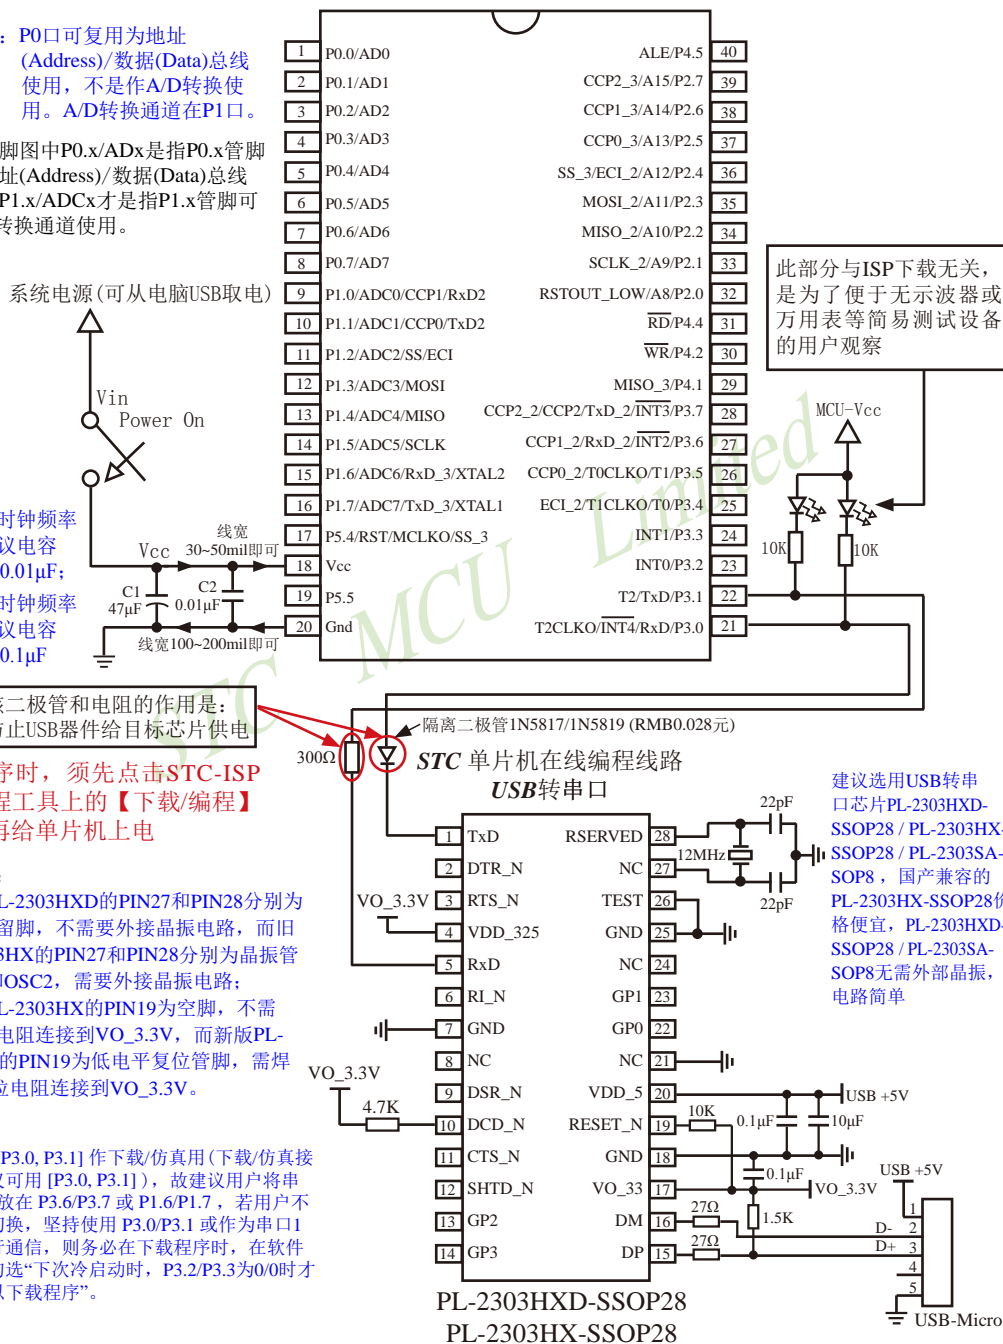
：P0口可复用为地址(Address)/数据(Data)总线使用，不是作A/D转换使用。A/D转换通道在P1口。

脚图中P0.x/ADx是指P0.x管脚址(Address)/数据(Data)总线P1.x/ADCx才是指P1.x管脚可转换通道使用。

系统电源(可从电脑USB取电)

Vin
Power On

时钟频率
议电容
0.01μF;
时钟频率
议电容
0.1μF

Vcc
线宽
30~50mil即可
C1
47μF
C2
0.01μF
线宽100~200mil即可

| 1 | P0.0/AD0 | ALE/P4.5 | 40 |
|---|---|---|---|
| 2 | P0.1/AD1 | CCP2_3/A15/P2.7 | 39 |
| 3 | P0.2/AD2 | CCP1_3/A14/P2.6 | 38 |
| 4 | P0.3/AD3 | CCP0_3/A13/P2.5 | 37 |
| 5 | P0.4/AD4 | SS_3/ECI_2/A12/P2.4 | 36 |
| 6 | P0.5/AD5 | MOSI_2/A11/P2.3 | 35 |
| 7 | P0.6/AD6 | MISO_2/A10/P2.2 | 34 |
| 8 | P0.7/AD7 | SCLK_2/A9/P2.1 | 33 |
| 9 | P1.0/ADC0/CCP1/RxD2 | RSTOUT_LOW/A8/P2.0 | 32 |
| 10 | P1.1/ADC1/CCP0/TxD2 | RD/P4.4 | 31 |
| 11 | P1.2/ADC2/SS/ECI | WR/P4.2 | 30 |
| 12 | P1.3/ADC3/MOSI | MISO_3/P4.1 | 29 |
| 13 | P1.4/ADC4/MISO | CCP2_2/CCP2/TxD_2/INT3/P3.7 | 28 |
| 14 | P1.5/ADC5/SCLK | CCP1_2/RxD_2/INT2/P3.6 | 27 |
| 15 | P1.6/ADC6/RxD_3/XTAL2 | CCP0_2/T0CLKO/T1/P3.5 | 26 |
| 16 | P1.7/ADC7/TxD_3/XTAL1 | ECI_2/T1CLKO/T0/P3.4 | 25 |
| 17 | P5.4/RST/MCLKO/SS_3 | INT1/P3.3 | 24 |
| 18 | Vcc | INT0/P3.2 | 23 |
| 19 | P5.5 | T2/TxD/P3.1 | 22 |
| 20 | Gnd | T2CLKO/INT4/RxD/P3.0 | 21 |

此部分与ISP下载无关，是为了便于无示波器或万用表等简易测试设备的用户观察

MCU-Vcc
10K 10K

STC MCU Limited

二极管和电阻的作用是：止USB器件给目标芯片供电

300Ω
隔离二极管1N5817/1N5819 (RMB0.028元)
STC 单片机在线编程线路
USB转串口

序时，须先点击STC-ISP程工具上的【下载/编程】再给单片机上电

L-2303HXD的PIN27和PIN28分别为留脚，不需要外接晶振电路，而旧3HX的PIN27和PIN28分别为晶振管OSC2，需要外接晶振电路；L-2303HX的PIN19为空脚，不需电阻连接到VO_3.3V，而新版PL-的PIN19为低电平复位管脚，需焊位电阻连接到VO_3.3V。

P3.0, P3.1] 作下载/仿真用(下载/仿真接可用 [P3.0, P3.1])，故建议用户将串放在 P3.6/P3.7 或 P1.6/P1.7，若用户不切换，坚持使用 P3.0/P3.1 或作为串口1行通信，则务必在下载程序时，在软件勾选"下次冷启动时，P3.2/P3.3为0/0时才载下载程序"。

VO_3.3V
4.7K

| 1 | TxD | RSERVED | 28 |
|---|---|---|---|
| 2 | DTR_N | NC | 27 |
| 3 | RTS_N | TEST | 26 |
| 4 | VDD_325 | GND | 25 |
| 5 | RxD | NC | 24 |
| 6 | RI_N | GP1 | 23 |
| 7 | GND | GP0 | 22 |
| 8 | NC | NC | 21 |
| 9 | DSR_N | VDD_5 | 20 |
| 10 | DCD_N | RESET_N | 19 |
| 11 | CTS_N | GND | 18 |
| 12 | SHTD_N | VO_33 | 17 |
| 13 | GP2 | DM | 16 |
| 14 | GP3 | DP | 15 |

22pF
12MHz
22pF
USB +5V
10K
0.1μF
10μF
0.1μF
VO_3.3V
27Ω
1.5K
27Ω
USB +5V
1
D- 2
D+ 3
4
5
USB-Micro

建议选用USB转串口芯片PL-2303HXD-SSOP28 / PL-2303HX-SSOP28 / PL-2303SA-SOP8，国产兼容的PL-2303HX-SSOP28价格便宜，PL-2303HXD-SSOP28 / PL-2303SA-SOP8无需外部晶振，电路简单

PL-2303HXD-SSOP28
PL-2303HX-SSOP28